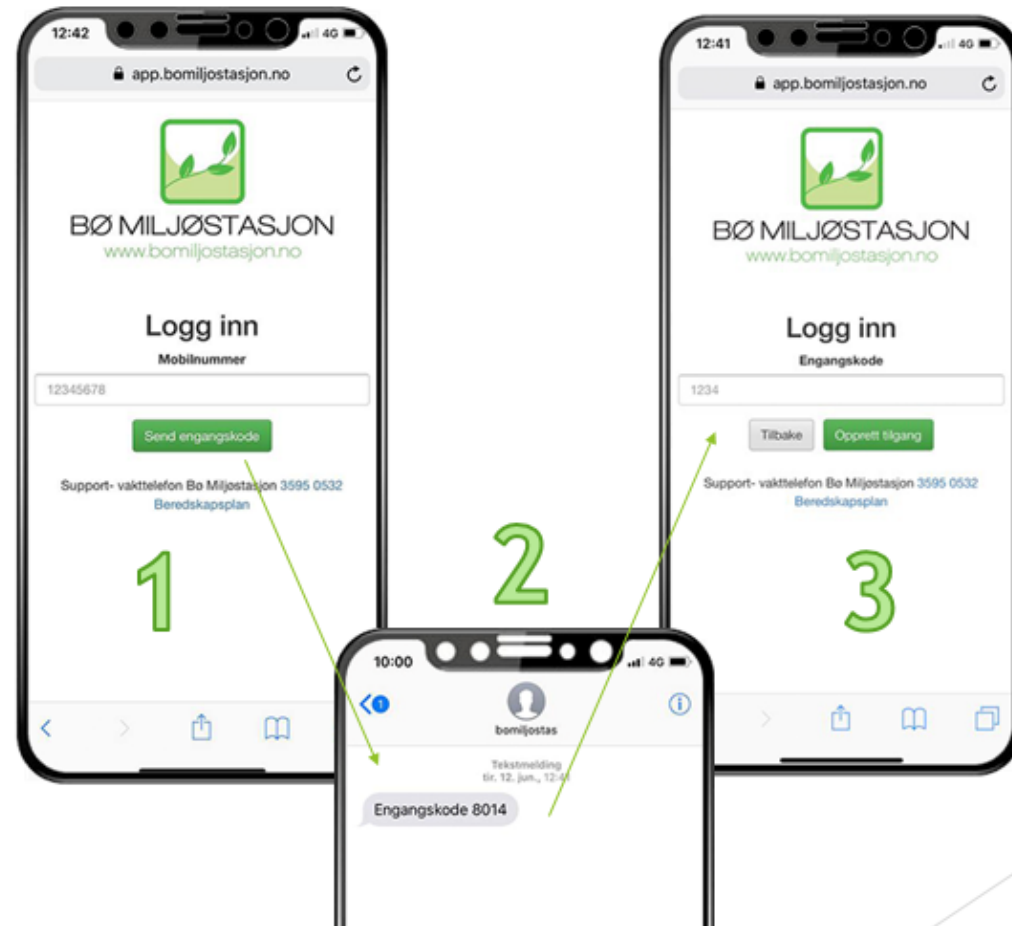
12:42
4G
app.bomiljostasjon.no

BØ MILJØSTASJON
www.bomiljostasjon.no

Logg inn
Mobilnummer
12345678
Send engangskode

Support- vakttelefon Bø Miljøstasjon 3595 0532
Beredskapsplan

1

2

10:00
4G
1
bomiljostas
Tekstmelding
tir. 12. jun., 12:4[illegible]
Engangskode 8014

12:41
4G
app.bomiljostasjon.no

BØ MILJØSTASJON
www.bomiljostasjon.no

Logg inn
Engangskode
1234
Tilbake
Opprett tilgang

Support- vakttelefon Bø Miljøstasjon 3595 0532
Beredskapsplan

3